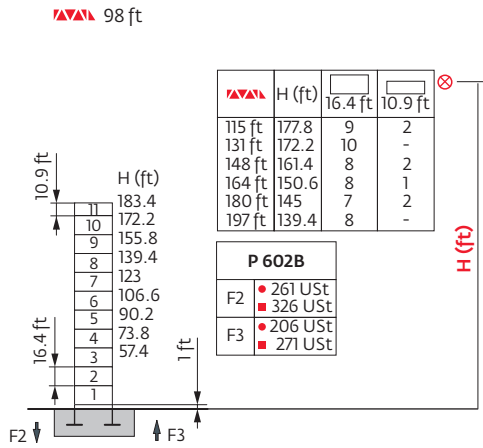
98 ft

| | H (ft) | 16.4 ft | 10.9 ft |
|---|---|---|---|
| 115 ft | 177.8 | 9 | 2 |
| 131 ft | 172.2 | 10 | - |
| 148 ft | 161.4 | 8 | 2 |
| 164 ft | 150.6 | 8 | 1 |
| 180 ft | 145 | 7 | 2 |
| 197 ft | 139.4 | 8 | - |

| P 602B | |
|---|---|
| F2 | ● 261 USt ■ 326 USt |
| F3 | ● 206 USt ■ 271 USt |

H (ft)

10.9 ft
H (ft)
11 183.4
10 172.2
9 155.8
8 139.4
7 123
6 106.6
5 90.2
4 73.8
3 57.4
2
1
16.4 ft
1 ft
F2
F3